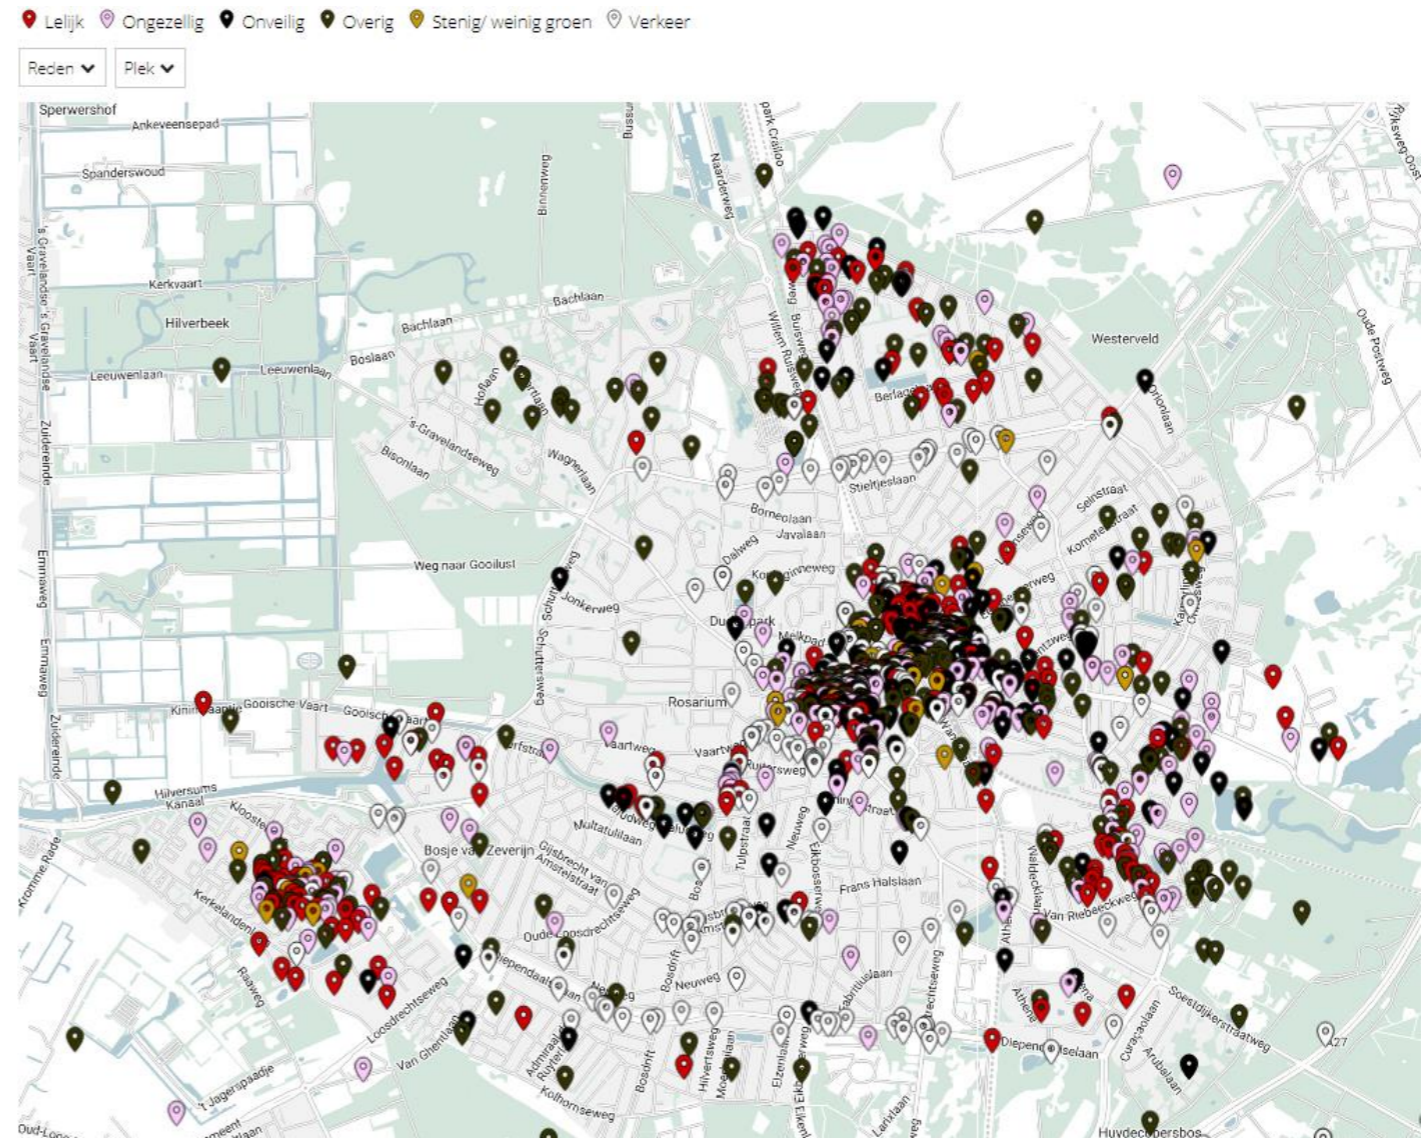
Lelijk Ongezellig Onveilig Overig Stenig/ weinig groen Verkeer

Reden Plek

Sperwershof
Ankeveensepad
Spanderswoud
Binnenweg
Bussum
Naarderweg
park Crailoo
's Gravelandse Vaart
's Gravelandse Vaart
Kerkvaart
Hilverbeek
Bachlaan
Bachlaan
Boslaan
Leeuwenlaan
Leeuwenlaan
Zuidereinde
's-Gravelandseweg
Bisonlaan
Wagnerlaan
Willem Rulsweg
Buisweg
Berlagelaan
Westerveld
Oude Postweg
Rijksweg Oost
Ortolaan
Stieltjeslaan
Borneolaan
Javalaan
Seinstraat
Kometenstraat
Dalweg
Koninginneweg
Weg naar Gooilust
Emmaweg
Emmaweg
Jonkerweg
Schutterweg
Dudok park
Melkpad
Rosarium
Gooische Vaart
Gooische Vaart
Vaartweg
Vaartweg
Ruitersweg
Hilversums Kanaal
Kloosterstraat
Multatulilaan
Tulpstraat
Neuweg
Frans Halslaan
Bosje van Zeverijn
Gijsbrecht van Amstelstraat
Oude Loosdrechtseweg
Kerkelanden
Rijksweg
Kromme Rade
Loosdrechtseweg
Liependaalselaan
Neuweg
Bosdrift
Van Riebeeckweg
Waldecklaan
Soestdijkerstraatweg
Curaçaolaan
Arubalaan
Diependaalselaan
Van Ghentlaan
Admiraal de Ruyterlaan
Hilvertsweg
Elzenlaan
Kolhornseweg
't Jagerspaadje
Oud-Loosdrecht
Huydecopersbos
A27